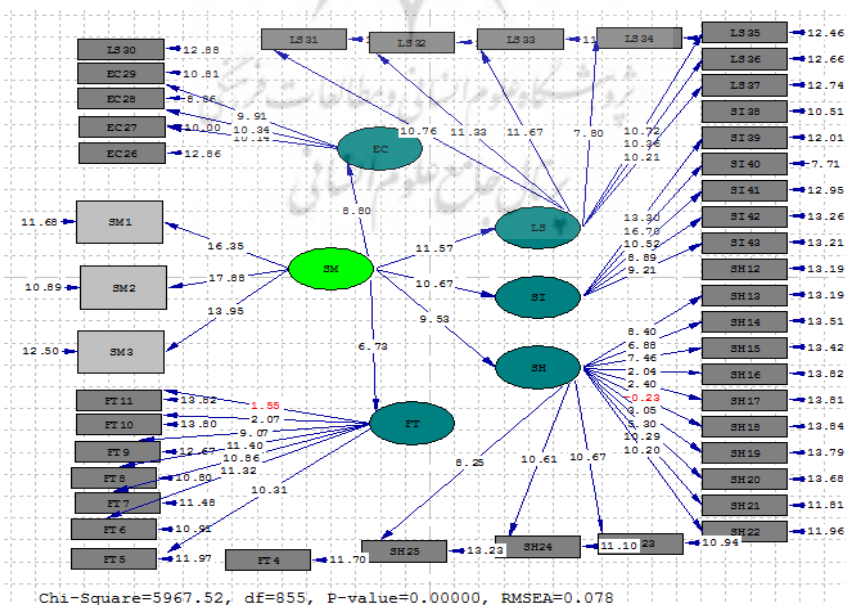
LS30 12.88
EC29 10.81
EC28 8.86
EC27 10.00
EC26 12.86
LS31
LS32
LS33
LS34
LS35 12.46
LS36 12.66
LS37 12.74
SI38 10.51
SI39 12.01
SI40 7.71
SI41 12.95
SI42 13.26
SI43 13.21
SH12 13.19
SH13 13.19
SH14 13.51
SH15 13.42
SH16 13.82
SH17 13.81
SH18 13.84
SH19 13.79
SH20 13.68
SH21 11.81
SH22 11.96
9.91
10.34
10.14
10.76
11.33
11.67
7.80
10.72
10.36
10.21
EC
8.80
LS
SM1 11.68
SM2 10.89
SM3 12.50
16.35
17.88
13.95
SM
11.57
10.67
9.53
SI
13.30
16.78
10.52
8.89
9.21
SH
8.40
6.88
7.46
2.04
2.40
-0.23
9.05
5.30
10.29
10.20
6.73
FT
FT11 13.82
FT10 13.80
FT9 12.67
FT8 10.80
FT7 11.48
FT6 10.91
FT5 11.97
1.55
2.07
9.07
11.40
10.86
11.32
10.31
8.25
10.61
10.67
FT4 11.70
SH25 13.23
SH24
11.10 23 10.94
Chi-Square=5967.52, df=855, P-value=0.00000, RMSEA=0.078